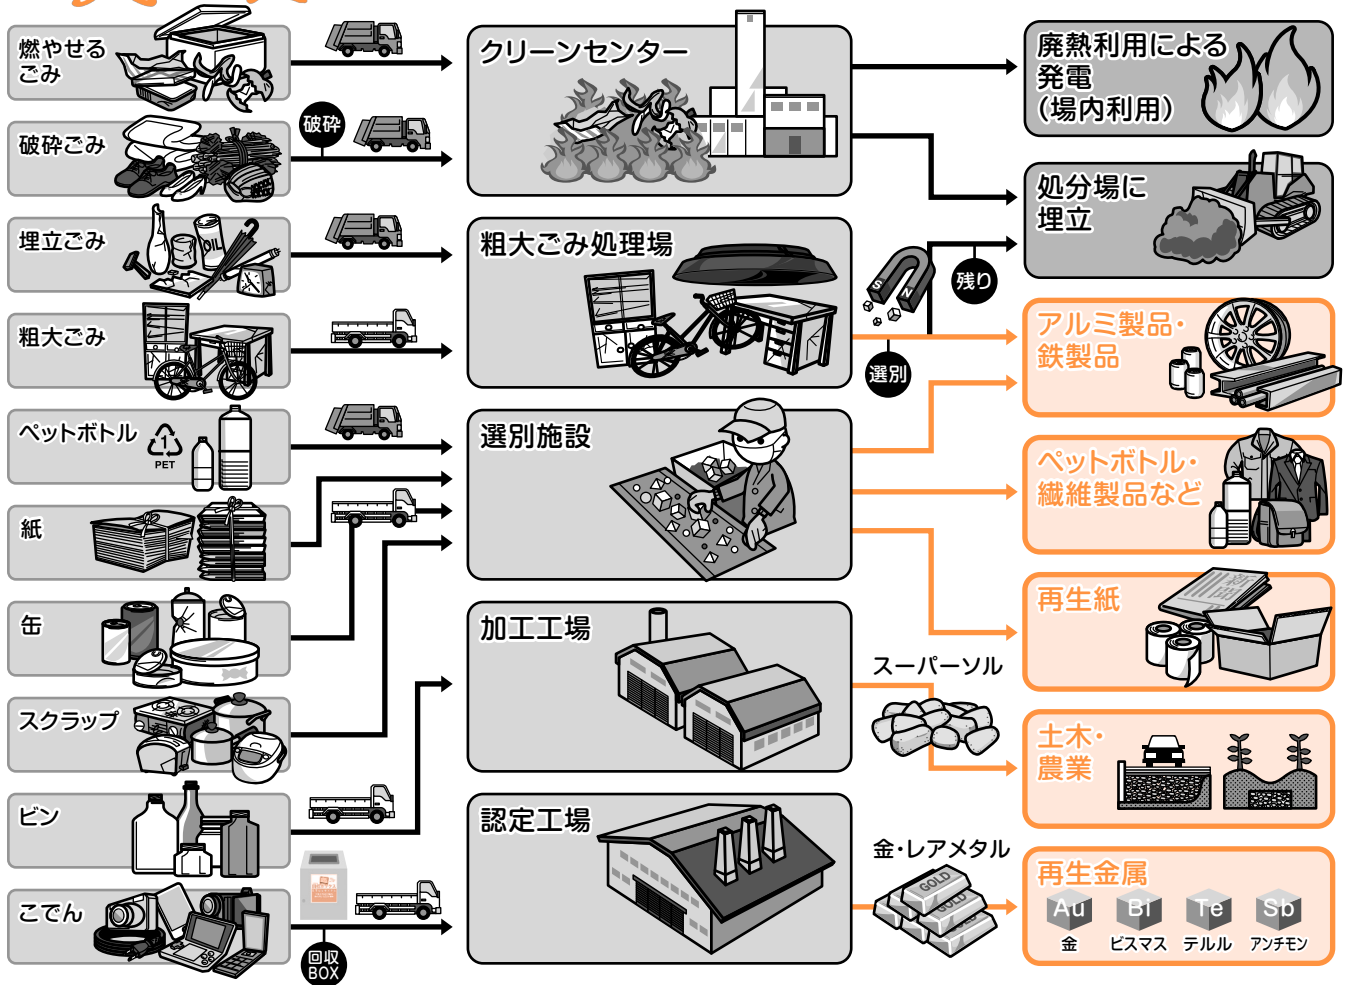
燃やせるごみ

破砕ごみ

破砕

埋立ごみ

OIL

粗大ごみ

ペットボトル

PET

紙

缶

スクラップ

ビン

こでん

回収BOX

クリーンセンター

粗大ごみ処理場

選別施設

加工工場

認定工場

残り

選別

スーパーソル

金・レアメタル

GOLD

廃熱利用による発電（場内利用）

処分場に埋立

アルミ製品・鉄製品

ペットボトル・繊維製品など

再生紙

土木・農業

再生金属

Au 金

Bi ビスマス

Te テルル

Sb アンチモン